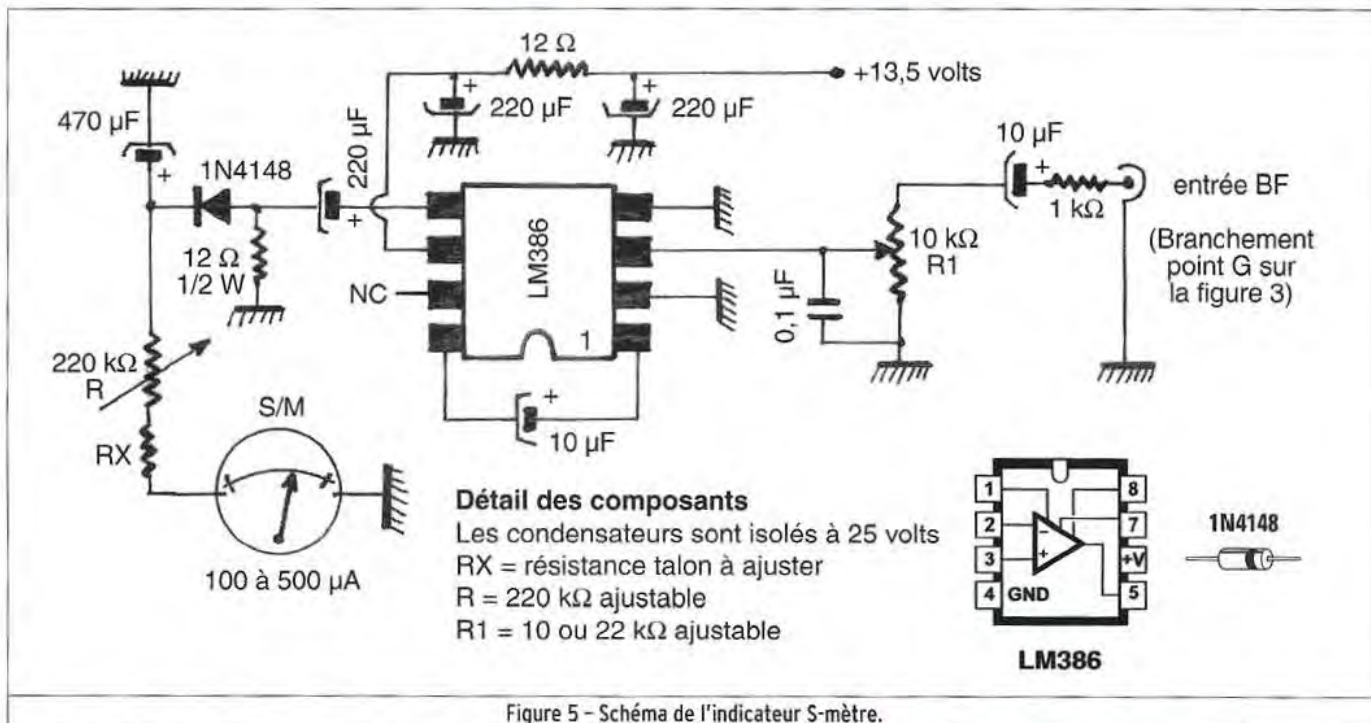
12 Ω

+13,5 volts

+ 220 µF

+ 220 µF

470 µF

+

220 µF

10 µF

1N4148

+

+

1 kΩ

entrée BF

12 Ω
1/2 W

LM386

10 kΩ
R1

(Branchement point G sur la figure 3)

NC

0,1 µF

1

220 kΩ
R

S/M

+

10 µF

RX

100 à 500 µA

Détail des composants
Les condensateurs sont isolés à 25 volts
RX = résistance talon à ajuster
R = 220 kΩ ajustable
R1 = 10 ou 22 kΩ ajustable

1
2
3
4 GND
8
7
+V
5
−
+

LM386

1N4148

Figure 5 – Schéma de l'indicateur S-mètre.